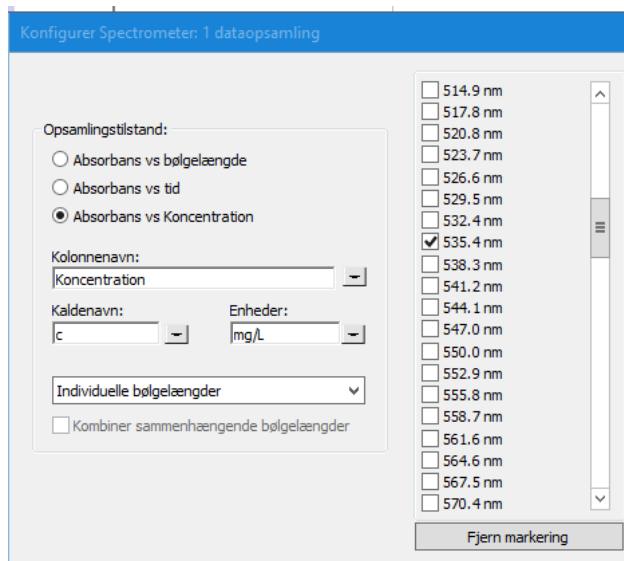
Konfigurer Spectrometer: 1 dataopsamling

Opsamlingstilstand:
Absorbans vs bølgelængde
Absorbans vs tid
Absorbans vs Koncentration

Kolonnenavn:
Koncentration

Kaldenavn:
c

Enheder:
mg/L

Individuelle bølgelængder

Kombiner sammenhængende bølgelængder

514.9 nm
517.8 nm
520.8 nm
523.7 nm
526.6 nm
529.5 nm
532.4 nm
535.4 nm
538.3 nm
541.2 nm
544.1 nm
547.0 nm
550.0 nm
552.9 nm
555.8 nm
558.7 nm
561.6 nm
564.6 nm
567.5 nm
570.4 nm

Fjern markering